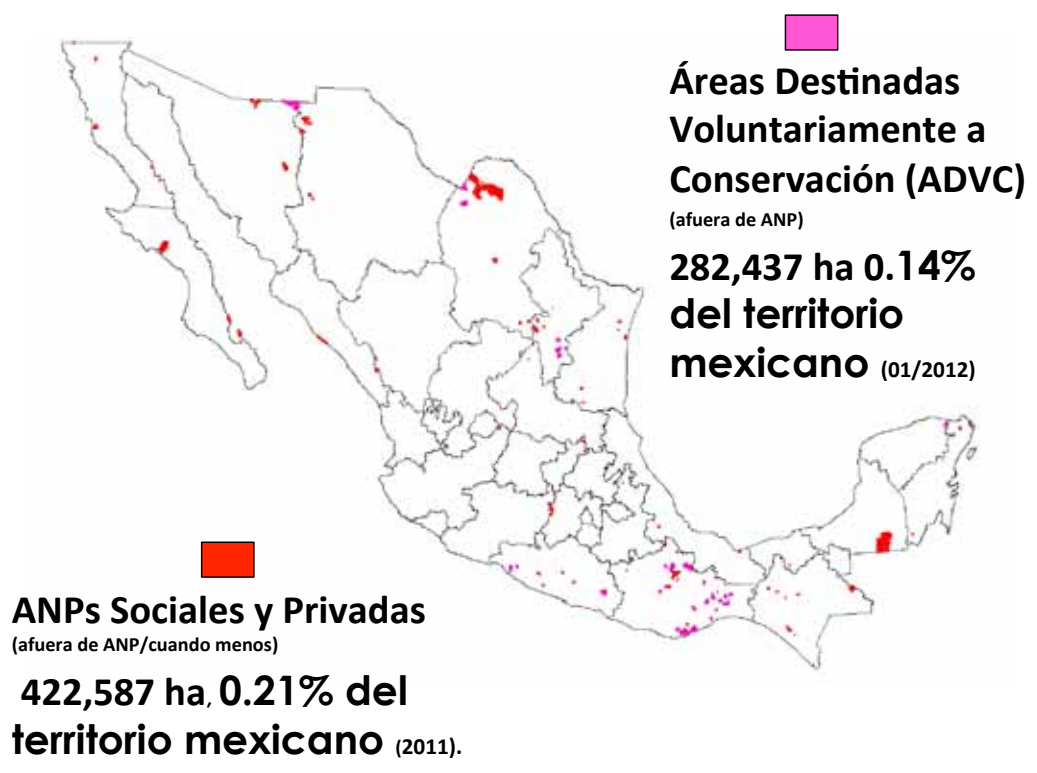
Áreas Destinadas Voluntariamente a Conservación (ADVC)
(afuera de ANP)

282,437 ha 0.14% del territorio mexicano (01/2012)

ANPs Sociales y Privadas
(afuera de ANP/cuando menos)

422,587 ha, 0.21% del territorio mexicano (2011).